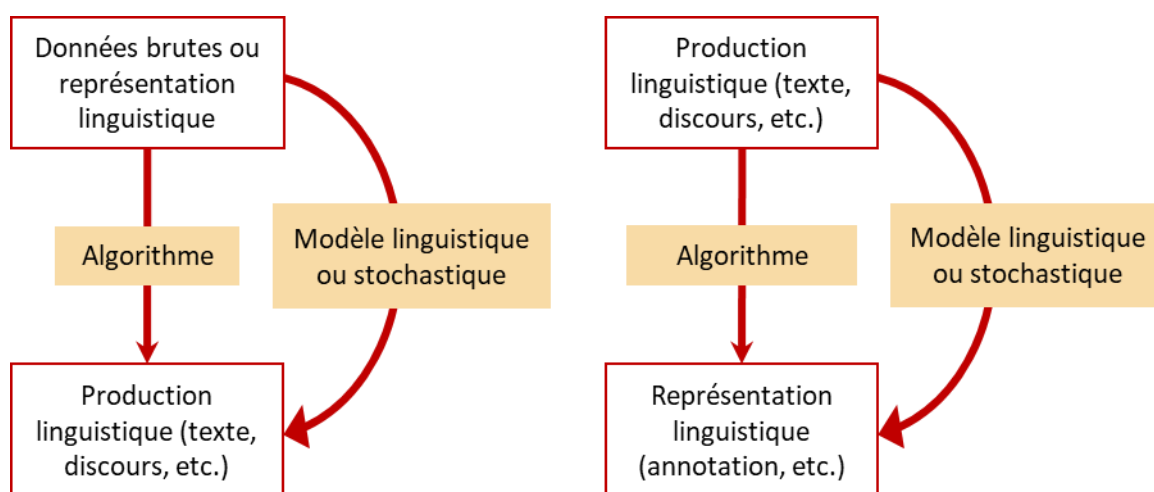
Données brutes ou représentation linguistique

Algorithme

Modèle linguistique ou stochastique

Production linguistique (texte, discours, etc.)

Production linguistique (texte, discours, etc.)

Algorithme

Modèle linguistique ou stochastique

Représentation linguistique (annotation, etc.)